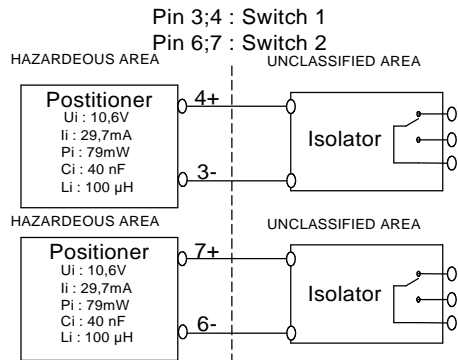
Pin 3;4 : Switch 1
Pin 6;7 : Switch 2

HAZARDEOUS AREA

UNCLASSIFIED AREA

Postitioner
Ui : 10,6V
Ii : 29,7mA
Pi : 79mW
Ci : 40 nF
Li : 100 μH

4+

3-

Isolator

HAZARDEOUS AREA

UNCLASSIFIED AREA

Positioner
Ui : 10,6V
Ii : 29,7mA
Pi : 79mW
Ci : 40 nF
Li : 100 μH

7+

6-

Isolator